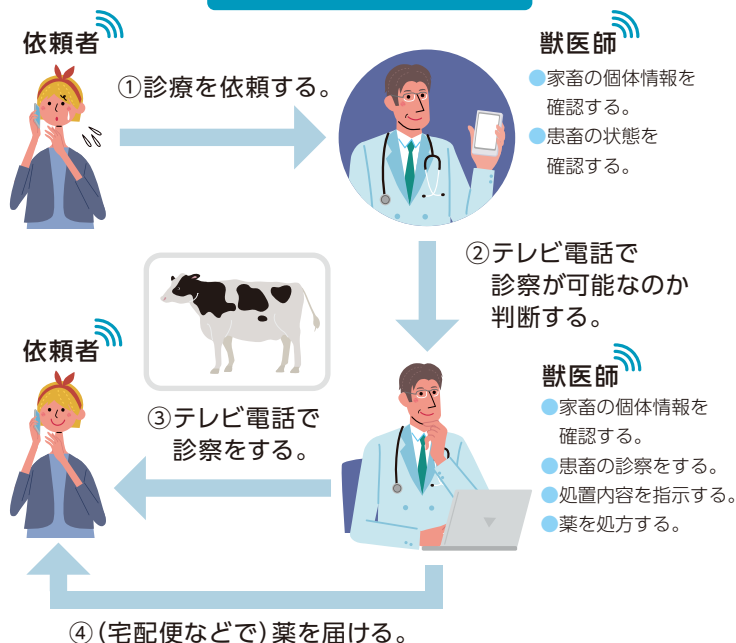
依頼者

①診療を依頼する。

獣医師

家畜の個体情報を確認する。
患畜の状態を確認する。

②テレビ電話で診察が可能なのか判断する。

依頼者

③テレビ電話で診察をする。

獣医師

家畜の個体情報を確認する。
患畜の診察をする。
処置内容を指示する。
薬を処方する。

④（宅配便などで）薬を届ける。